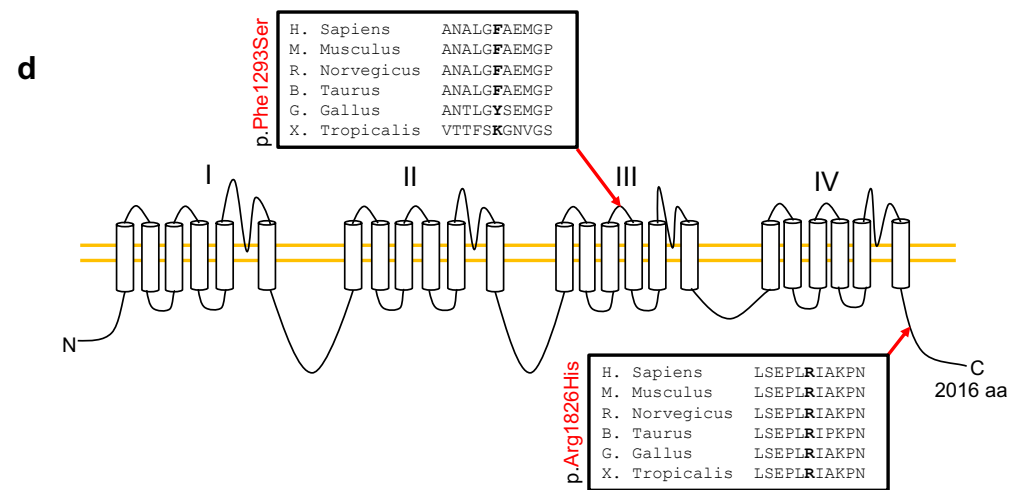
d

p.Phe1293Ser

| H. Sapiens | ANALG**F**AEMGP |
|---|---|
| M. Musculus | ANALG**F**AEMGP |
| R. Norvegicus | ANALG**F**AEMGP |
| B. Taurus | ANALG**F**AEMGP |
| G. Gallus | ANTLG**Y**SEMGP |
| X. Tropicalis | VTTFS**K**GNVGS |

I

II

III

IV

N

C

2016 aa

p.Arg1826His

| H. Sapiens | LSEPL**R**IAKPN |
|---|---|
| M. Musculus | LSEPL**R**IAKPN |
| R. Norvegicus | LSEPL**R**IAKPN |
| B. Taurus | LSEPL**R**IPKPN |
| G. Gallus | LSEPL**R**IAKPN |
| X. Tropicalis | LSEPL**R**IAKPN |